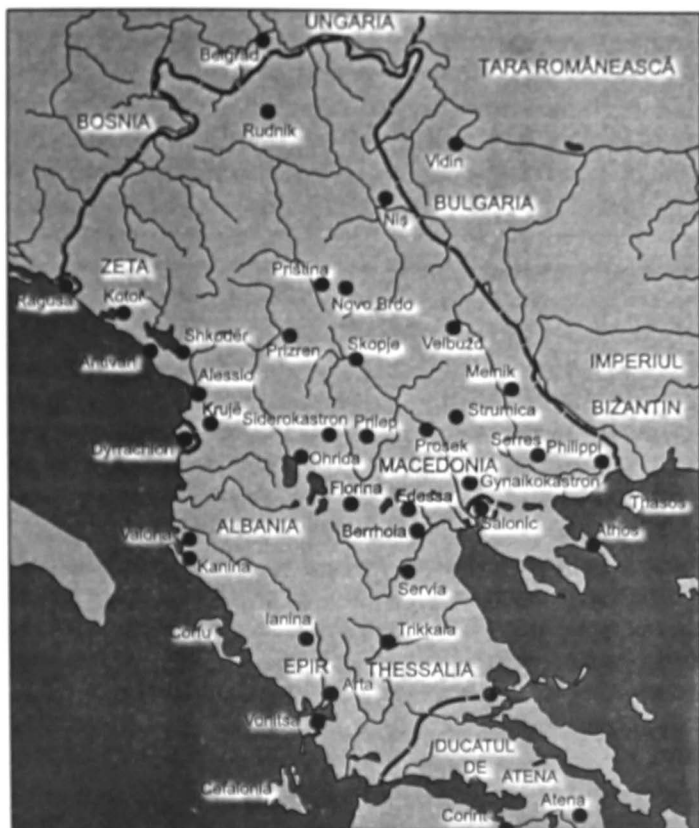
UNGARIA
Belgrad
ŢARA ROMÂNEASCĂ
BOSNIA
Rudnik
Vidin
Niş
BULGARIA
ZETA
Ragusa
Kotor
Priştina
Novo Brdo
Shkodër
Antivari
Prizren
Skopje
Velbužd
Melnik
IMPERIUL
BIZANTIN
Alessio
Krujë
Siderokastron
Prilep
Strumica
Dyrrachion
Prosek
Serres
Philippi
Ohrida
MACEDONIA
Gynaikokastron
Florina
Edessa
Thasos
ALBANIA
Valona
Berrhoia
Salonic
Athos
Kanina
Servia
Ianina
Corfu
Trikkala
EPIR
THESSALIA
Arta
Vonitsa
DUCATUL
DE
ATENA
Cefalonia
Atena
Corint